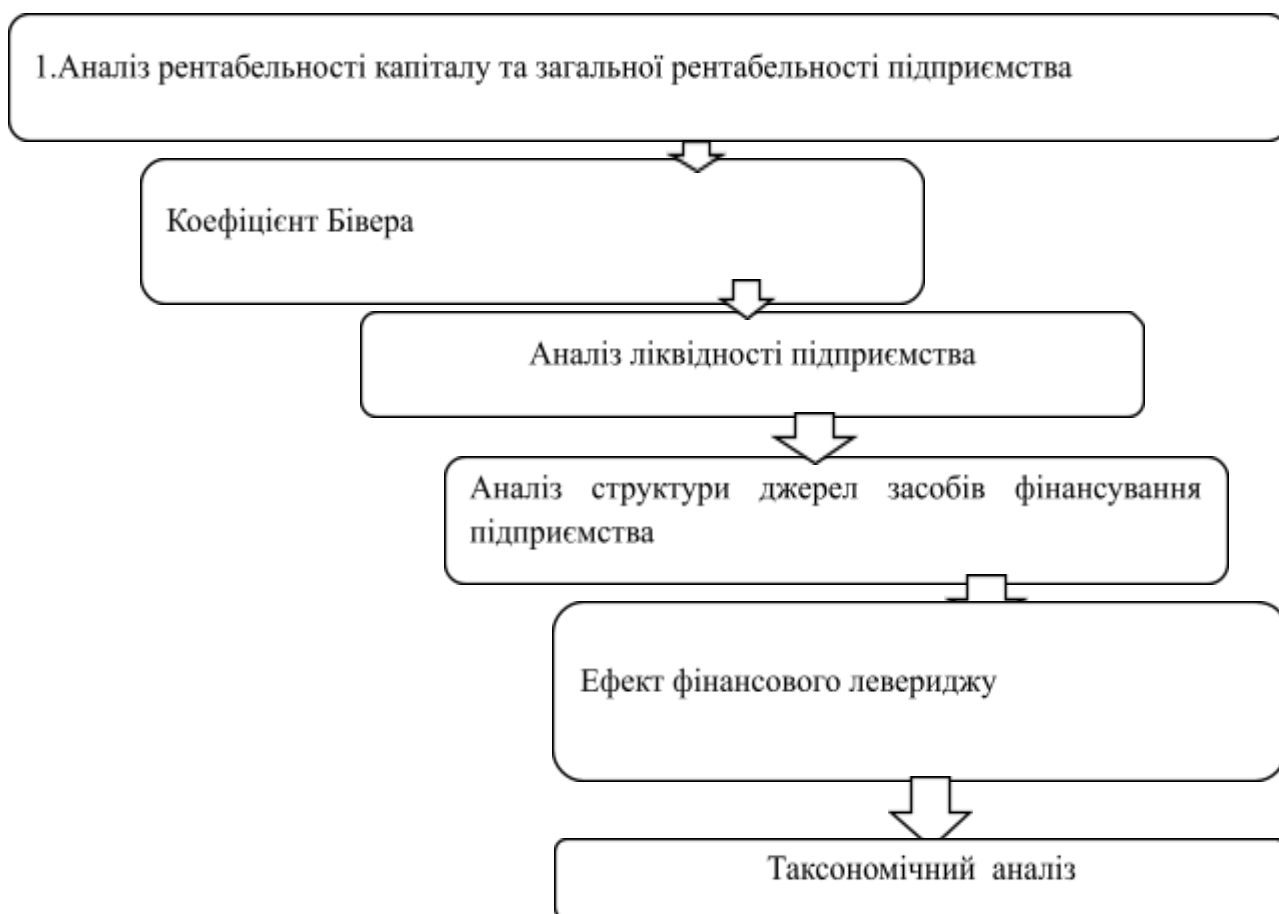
1.Аналіз рентабельності капіталу та загальної рентабельності підприємства

Коефіцієнт Бівера

Аналіз ліквідності підприємства

Аналіз структури джерел засобів фінансування підприємства

Ефект фінансового левериджу

Таксономічний аналіз